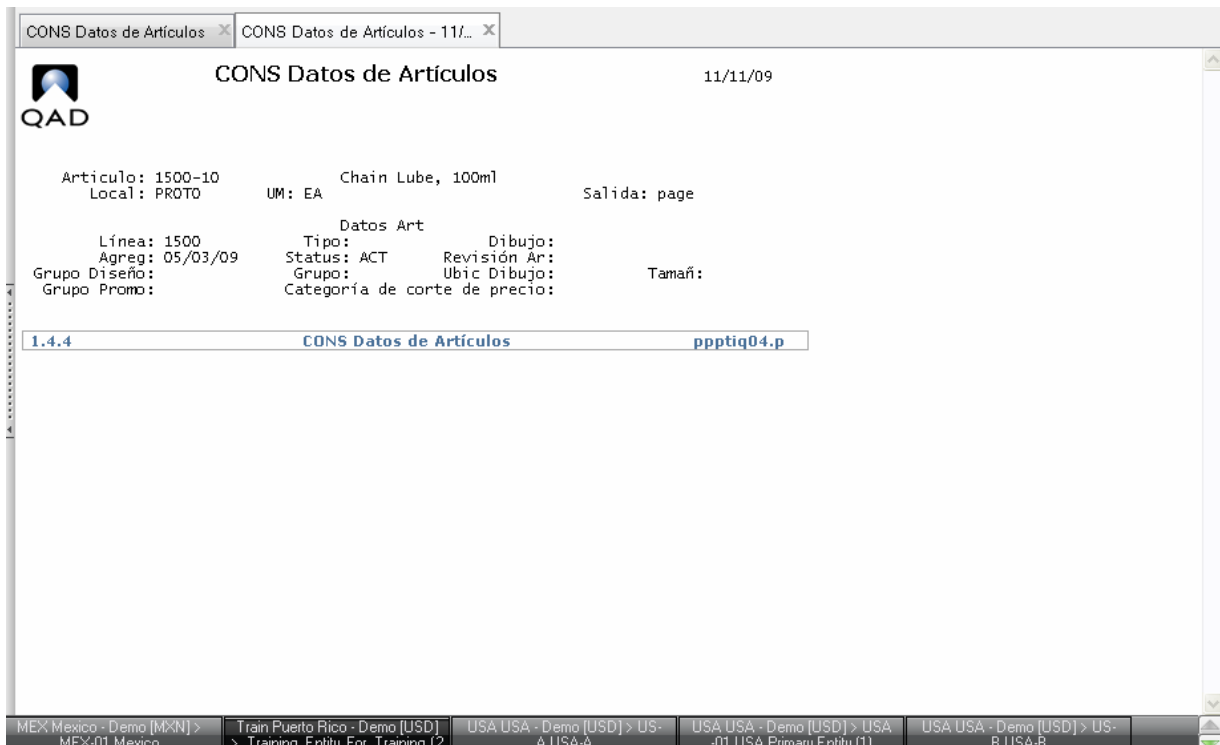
CONS Datos de Artículos | CONS Datos de Artículos - 11/...

QAD

CONS Datos de Artículos

11/11/09

Articulo: 1500-10 Chain Lube, 100ml
Local: PROTO UM: EA Salida: page

Datos Art
Línea: 1500 Tipo: Dibujo:
Agreg: 05/03/09 Status: ACT Revisión Ar:
Grupo Diseño: Grupo: Ubic Dibujo: Tamañ:
Grupo Promo: Categoría de corte de precio:

1.4.4 CONS Datos de Artículos ppptiq04.p

MEX Mexico - Demo [MXN] > MEX-01 Mexico | Train Puerto Rico - Demo [USD] > Training, Entity For Training (2 | USA USA - Demo [USD] > US-A USA-A | USA USA - Demo [USD] > USA-01 USA Primary Entity (1) | USA USA - Demo [USD] > US-B USA-B